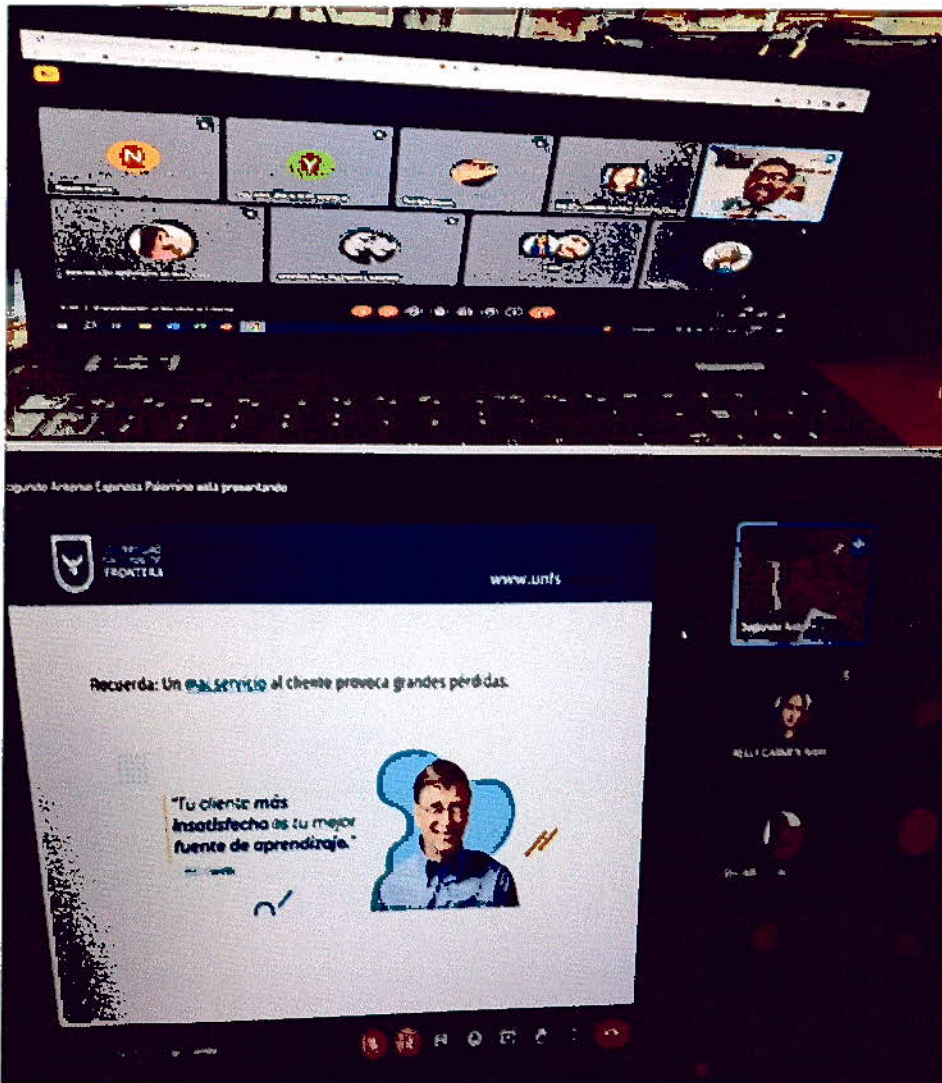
N

Y

Segundo Antonio Espinoza Palomino está presentando

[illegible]
FRONTERA

www.unfs

Recuerda: Un mal servicio al cliente provoca grandes pérdidas.

"Tu cliente más insatisfecho es tu mejor fuente de aprendizaje."

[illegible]

Segundo Anto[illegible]

KELLY CARMEN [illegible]